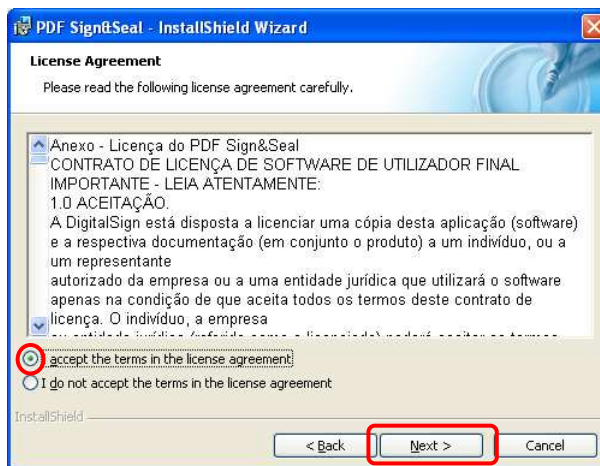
PDF Sign&Seal - InstallShield Wizard

License Agreement
Please read the following license agreement carefully.

Anexo - Licença do PDF Sign&Seal
CONTRATO DE LICENÇA DE SOFTWARE DE UTILIZADOR FINAL
IMPORTANTE - LEIA ATENTAMENTE:
1.0 ACEITAÇÃO.
A DigitalSign está disposta a licenciar uma cópia desta aplicação (software) e a respectiva documentação (em conjunto o produto) a um indivíduo, ou a um representante
autorizado da empresa ou a uma entidade jurídica que utilizará o software apenas na condição de que aceita todos os termos deste contrato de licença. O indivíduo, a empresa
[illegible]

I accept the terms in the license agreement
I do not accept the terms in the license agreement

InstallShield

< Back
Next >
Cancel